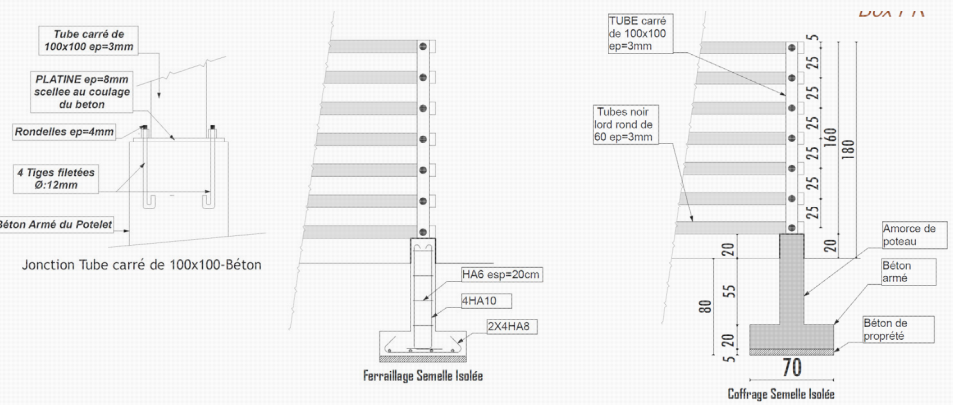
Tube carré de 100x100 ep=3mm

PLATINE ep=8mm scellee au coulage du beton

Rondelles ep=4mm

4 Tiges filetées Ø:12mm

Béton Armé du Potelet

Jonction Tube carré de 100x100-Béton

HA6 esp=20cm

4HA10

2X4HA8

Ferraillage Semelle Isolée

Box FR

TUBE carré de 100x100 ep=3mm

Tubes noir lord rond de 60 ep=3mm

5

25

25

25

25

25

25

160

180

20

20

Amorce de poteau

Béton armé

55

80

Béton de propreté

5

20

70

Coffrage Semelle Isolée